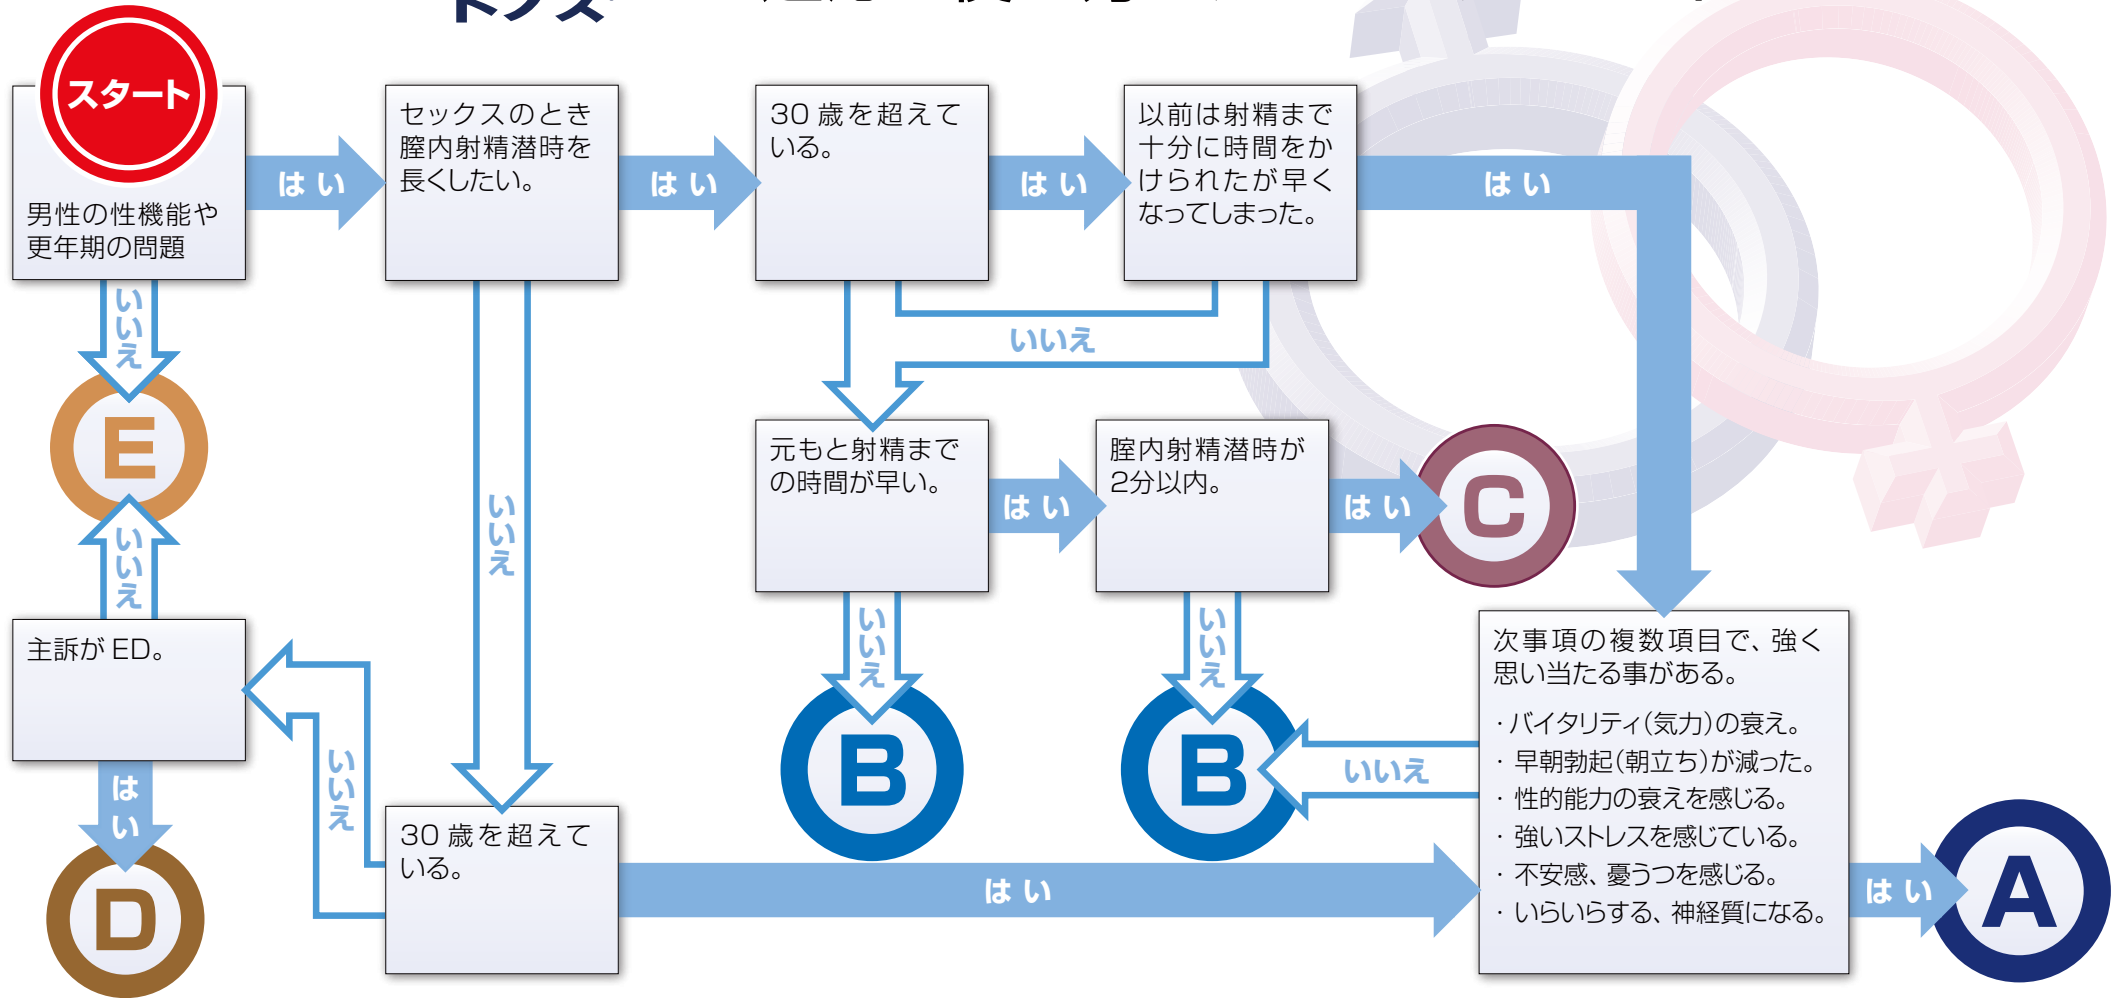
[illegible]

スタート

男性の性機能や更年期の問題

はい

セックスのとき膣内射精潜時を長くしたい。

はい

30 歳を超えている。

はい

以前は射精まで十分に時間をかけられたが早くなってしまった。

はい

いいえ

いいえ

E

いいえ

元もと射精までの時間が早い。

はい

膣内射精潜時が2分以内。

はい

C

いいえ

いいえ

いいえ

主訴が ED。

いいえ

B

B

いいえ

次事項の複数項目で、強く思い当たる事がある。

・バイタリティ(気力)の衰え。
・早朝勃起(朝立ち)が減った。
・性的能力の衰えを感じる。
・強いストレスを感じている。
・不安感、憂うつを感じる。
・いらいらする、神経質になる。

はい

D

30 歳を超えている。

はい

はい

A